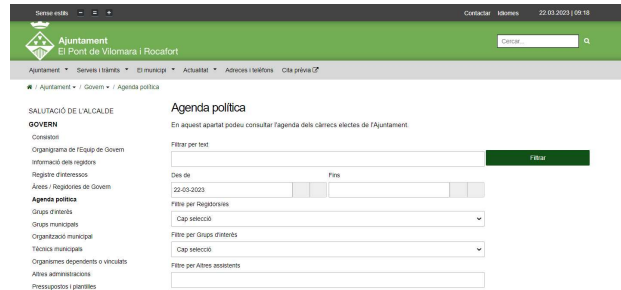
Sense estils − = +

Contactar Idiomes 22.03.2023 | 09:18

Ajuntament
El Pont de Vilomara i Rocafort

Cercar...

Ajuntament ▾ Serveis i tràmits ▾ El municipi ▾ Actualitat ▾ Adreces i telèfons Cita prèvia

/ Ajuntament ▾ / Govern ▾ / Agenda política

SALUTACIÓ DE L'ALCALDE
GOVERN
Consistori
Organigrama de l'Equip de Govern
Informació dels regidors
Registre d'interessos
Àrees / Regidories de Govern
Agenda política
Grups d'interès
Grups municipals
Organització municipal
Tècnics municipals
Organismes dependents o vinculats
Altres administracions
Pressupostos i plantilles

Agenda política

En aquest apartat podeu consultar l'agenda dels càrrecs electes de l'Ajuntament.

Filtrar per text

Filtrar

Des de
22-03-2023

Fins

Filtre per Regidories
Cap selecció

Filtre per Grups d'interès
Cap selecció

Filtre per Altres assistents